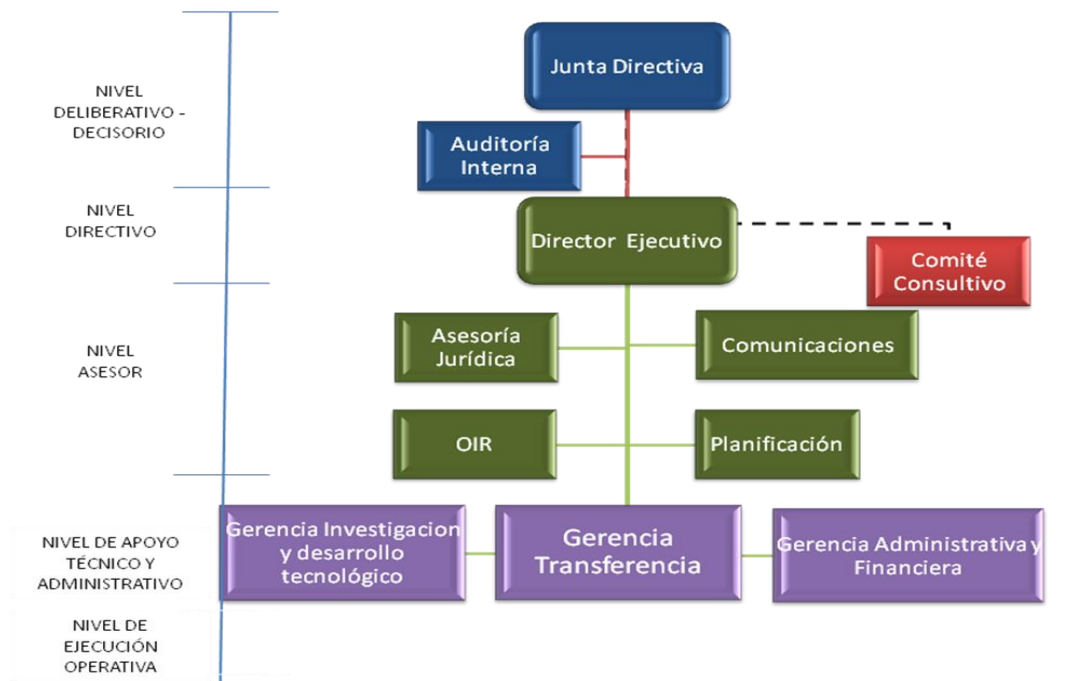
NIVEL DELIBERATIVO - DECISORIO

Junta Directiva

Auditoría Interna

NIVEL DIRECTIVO

Director Ejecutivo

Comité Consultivo

NIVEL ASESOR

Asesoría Jurídica

Comunicaciones

OIR

Planificación

NIVEL DE APOYO TÉCNICO Y ADMINISTRATIVO

Gerencia Investigacion y desarrollo tecnológico

Gerencia Transferencia

Gerencia Administrativa y Financiera

NIVEL DE EJECUCIÓN OPERATIVA